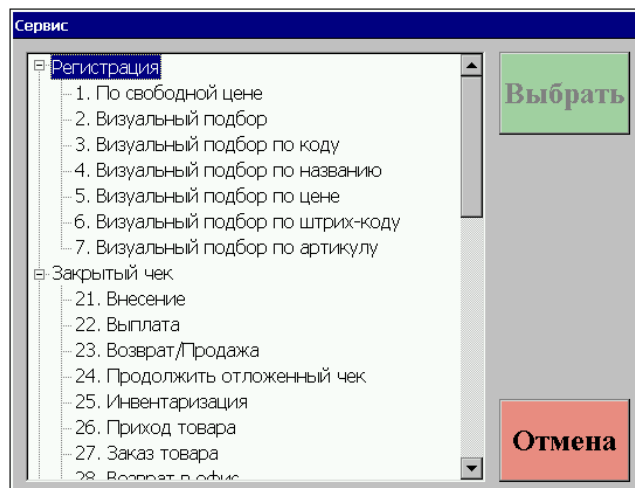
Сервис

Регистрация
1. По свободной цене
2. Визуальный подбор
3. Визуальный подбор по коду
4. Визуальный подбор по названию
5. Визуальный подбор по цене
6. Визуальный подбор по штрих-коду
7. Визуальный подбор по артикулу
Закрытый чек
21. Внесение
22. Выплата
23. Возврат/Продажа
24. Продолжить отложенный чек
25. Инвентаризация
26. Приход товара
27. Заказ товара
28. Возврат в офис

Выбрать

Отмена